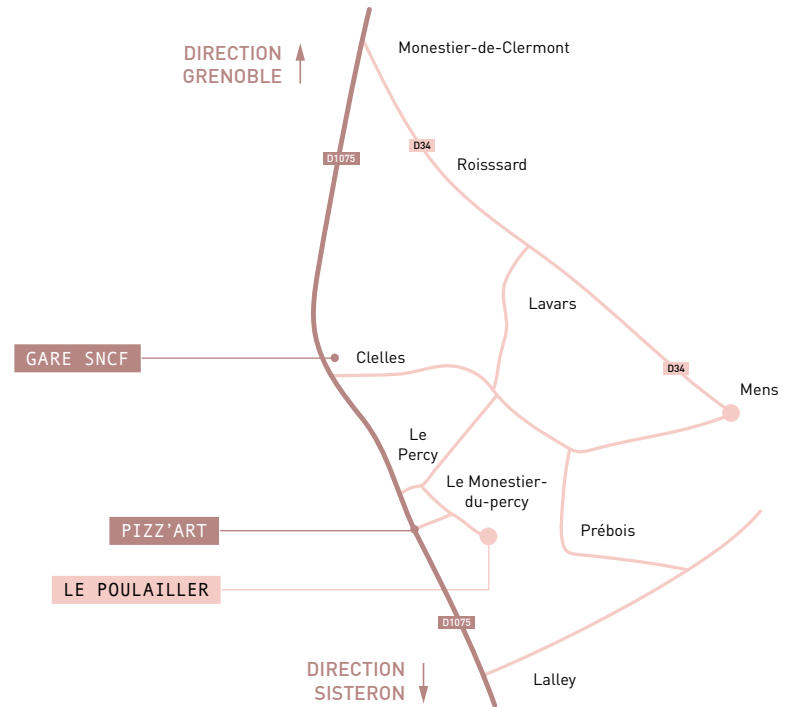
DIRECTION GRENOBLE

Monestier-de-Clermont

D1075

D34

Roisssard

Lavars

GARE SNCF

Clelles

D34

Mens

Le Percy

Le Monestier-du-percy

Prébois

PIZZ'ART

LE POULAILLER

D1075

DIRECTION SISTERON

Lalley